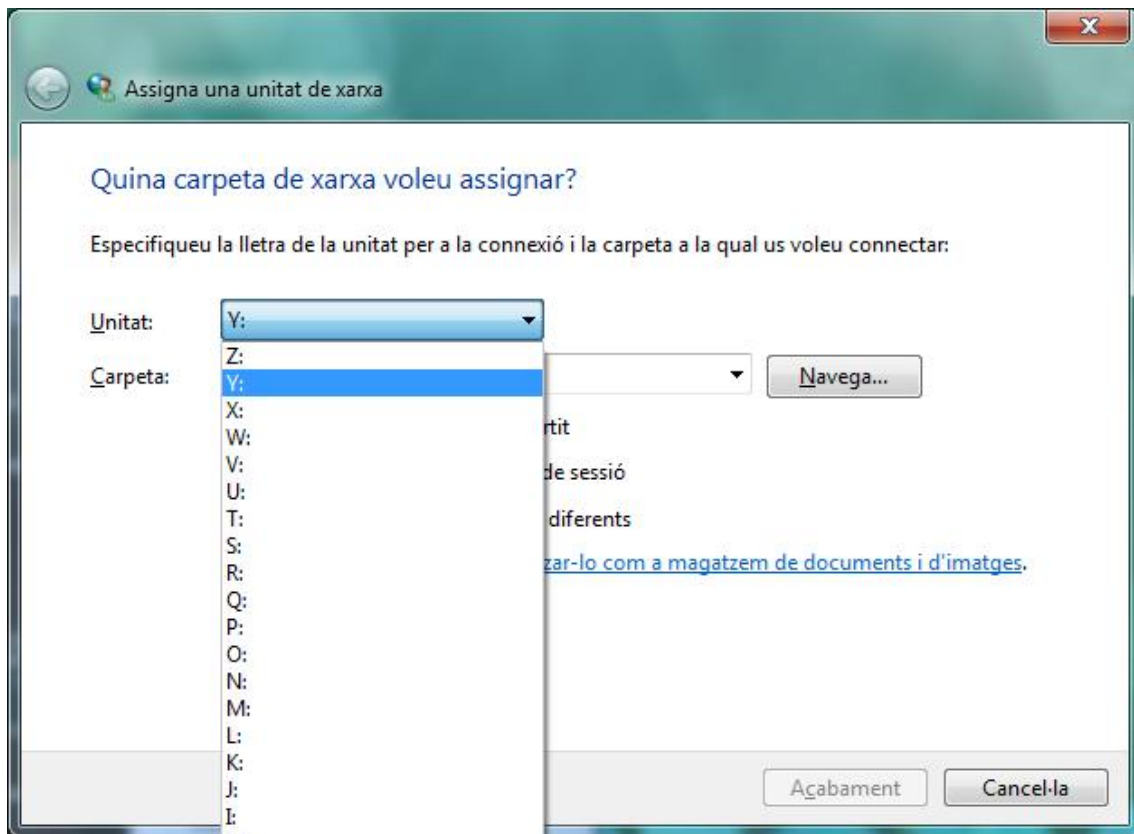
Assigna una unitat de xarxa

Quina carpeta de xarxa voleu assignar?

Especifiqueu la lletra de la unitat per a la connexió i la carpeta a la qual us voleu connectar:

Unitat: Y:

Z:
Y:
X:
W:
V:
U:
T:
S:
R:
Q:
P:
O:
N:
M:
L:
K:
J:
I:

Carpeta:

Navega...

rtit

de sessió

diferents

zar-lo com a magatzem de documents i d'imatges.

Acabament

Cancel·la